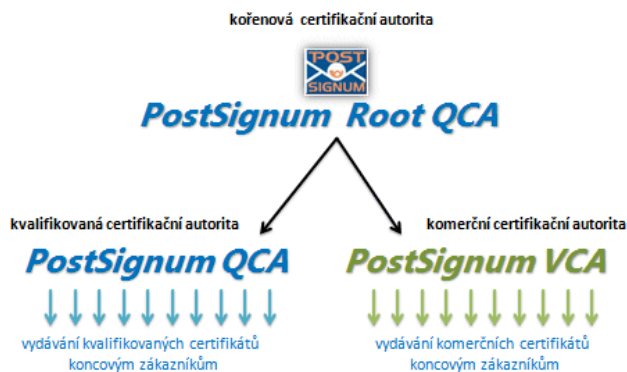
kořenová certifikační autorita

POST SIGNUM

PostSignum Root QCA

kvalifikovaná certifikační autorita

PostSignum QCA

vydávání kvalifikovaných certifikátů koncovým zákazníkům

komerční certifikační autorita

PostSignum VCA

vydávání komerčních certifikátů koncovým zákazníkům